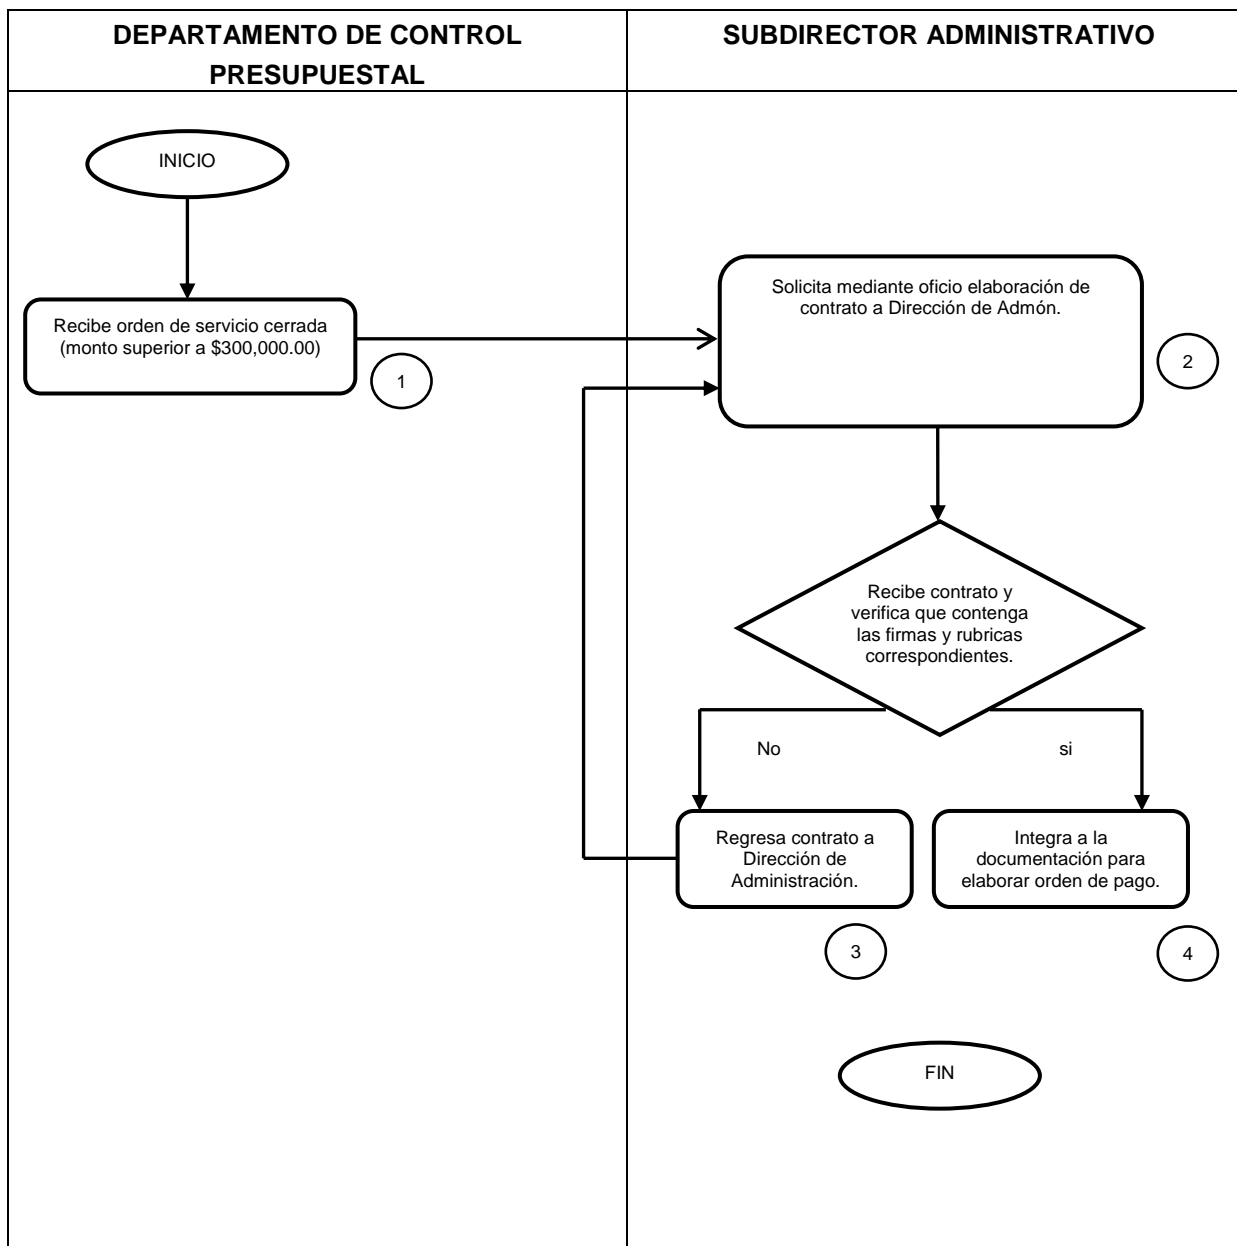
| DEPARTAMENTO DE CONTROL PRESUPUESTAL | SUBDIRECTOR ADMINISTRATIVO |
|---|---|

INICIO

Recibe orden de servicio cerrada (monto superior a $300,000.00)

1

Solicita mediante oficio elaboración de contrato a Dirección de Admón.

2

Recibe contrato y verifica que contenga las firmas y rubricas correspondientes.

No

si

Regresa contrato a Dirección de Administración.

Integra a la documentación para elaborar orden de pago.

3

4

FIN